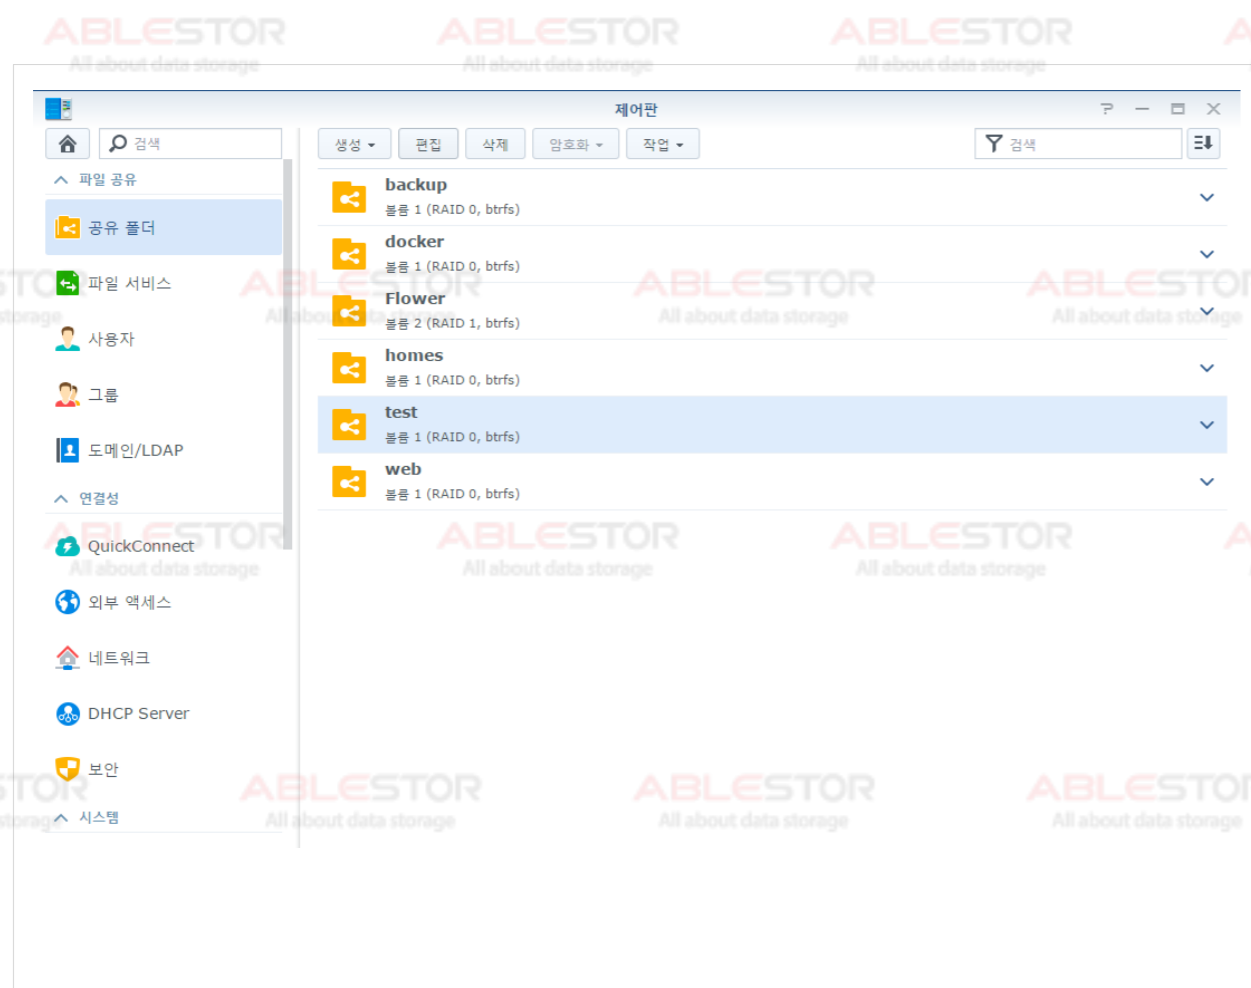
ABLESTOR All about data storage

제어판

검색

파일 공유

공유 폴더

파일 서비스

사용자

그룹

도메인/LDAP

연결성

QuickConnect

외부 액세스

네트워크

DHCP Server

보안

시스템

생성 ▾ 편집 삭제 암호화 ▾ 작업 ▾

검색

backup
볼륨 1 (RAID 0, btrfs)

docker
볼륨 1 (RAID 0, btrfs)

Flower
볼륨 2 (RAID 1, btrfs)

homes
볼륨 1 (RAID 0, btrfs)

test
볼륨 1 (RAID 0, btrfs)

web
볼륨 1 (RAID 0, btrfs)